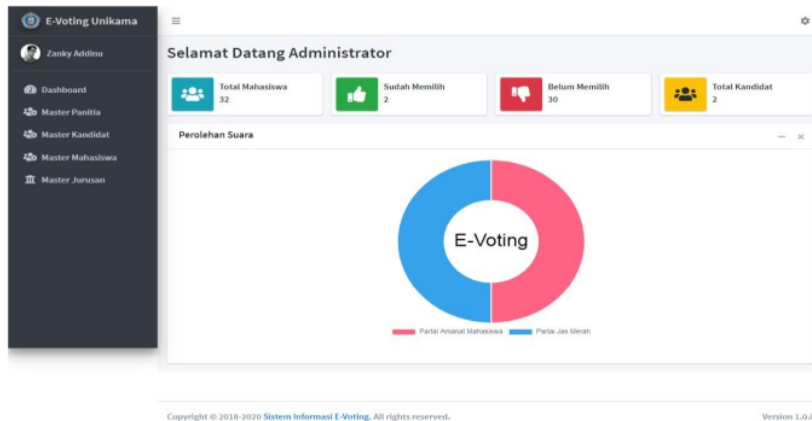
E-Voting Unikama

Zanky Aldinu

Dashboard
Master Panitia
Master Kandidat
Master Mahasiswa
Master Jurusan

≡

Selamat Datang Administrator

Total Mahasiswa
32

Sudah Memilih
2

Belum Memilih
30

Total Kandidat
2

Perolehan Suara

— ×

E-Voting

Partai Amanat Mahasiswa   Partai Jas Merah

Copyright © 2018-2020 Sistem Informasi E-Voting. All rights reserved.

Version 1.0.